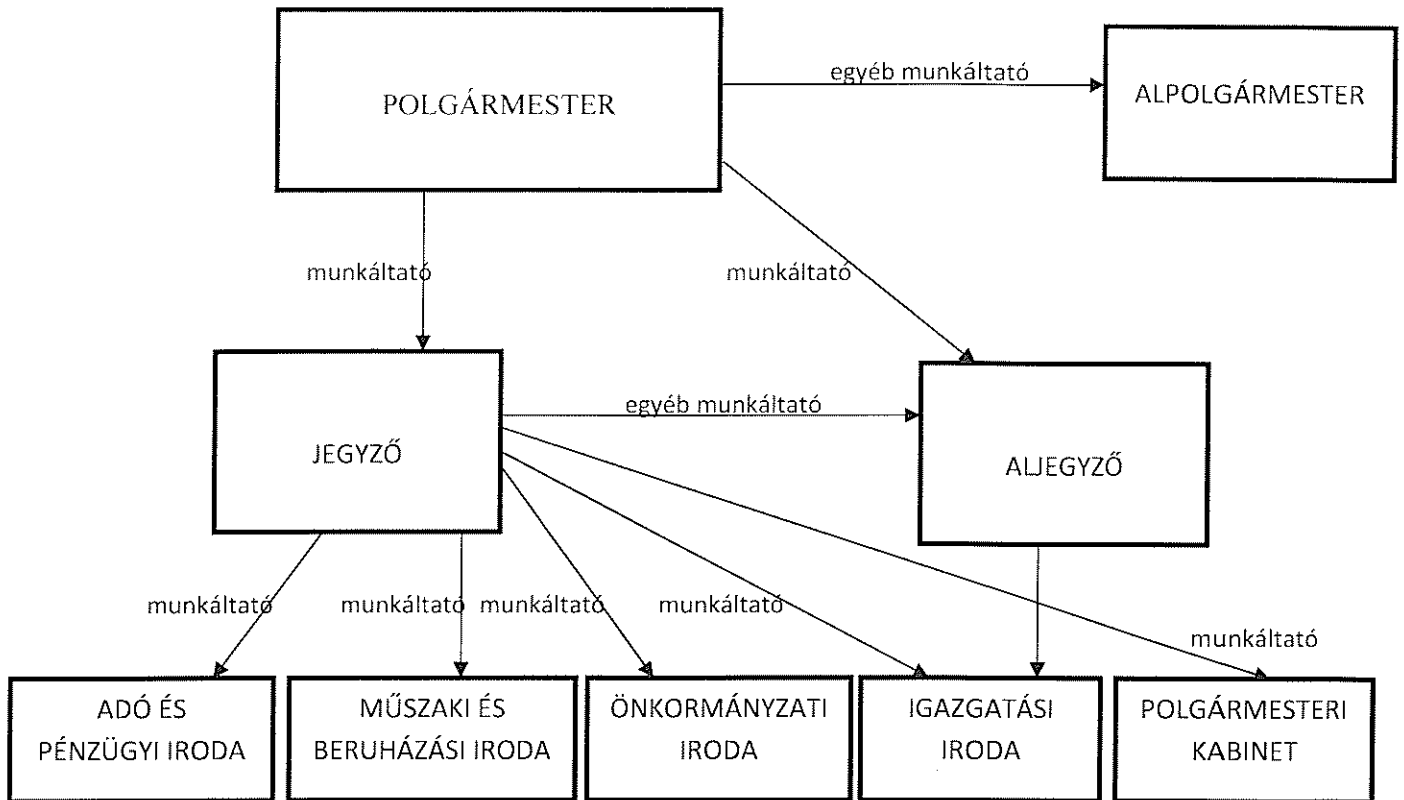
POLGÁRMESTER

egyéb munkáltató

ALPOLGÁRMESTER

munkáltató

munkáltató

JEGYZŐ

egyéb munkáltató

ALJEGYZŐ

munkáltató

munkáltató

munkáltató

munkáltató

munkáltató

ADÓ ÉS PÉNZÜGYI IRODA

MŰSZAKI ÉS BERUHÁZÁSI IRODA

ÖNKORMÁNYZATI IRODA

IGAZGATÁSI IRODA

POLGÁRMESTERI KABINET